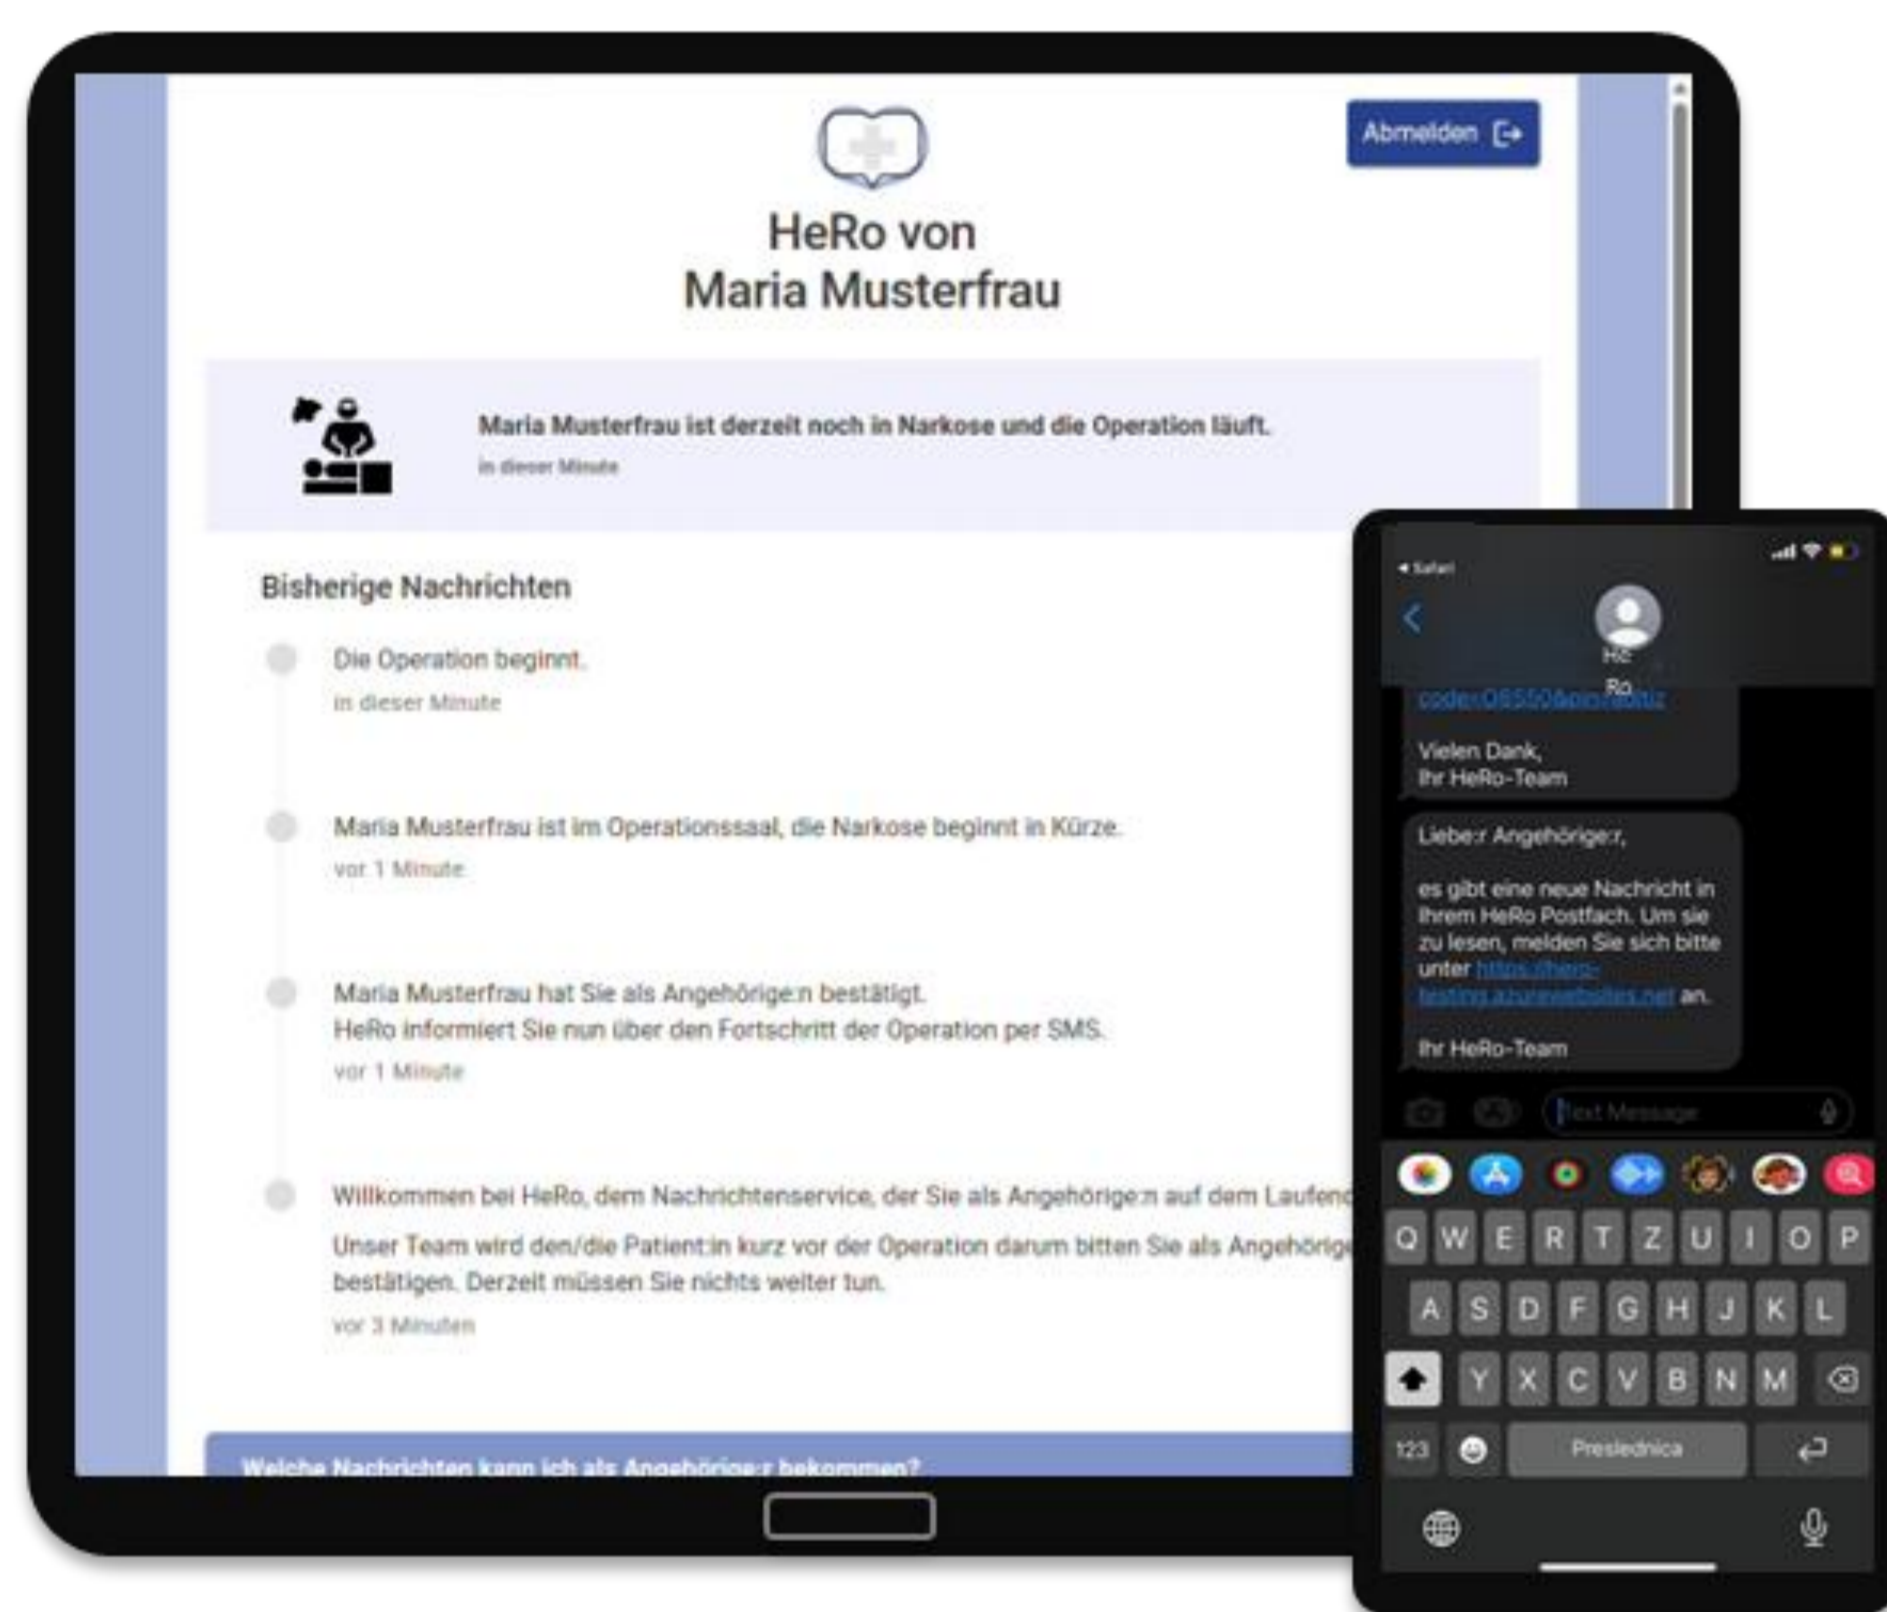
Abmelden

HeRo von
Maria Musterfrau

Maria Musterfrau ist derzeit noch in Narkose und die Operation läuft.
in dieser Minute

Bisherige Nachrichten

Die Operation beginnt.
in dieser Minute

Maria Musterfrau ist im Operationssaal, die Narkose beginnt in Kürze.
vor 1 Minute

Maria Musterfrau hat Sie als Angehörige:n bestätigt.
HeRo informiert Sie nun über den Fortschritt der Operation per SMS.
vor 1 Minute

Willkommen bei HeRo, dem Nachrichtenservice, der Sie als Angehörige:n auf dem Laufen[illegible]
Unser Team wird den/die Patient:in kurz vor der Operation darum bitten Sie als Angehörig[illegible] bestätigen. Derzeit müssen Sie nichts weiter tun.
vor 3 Minuten

Welche Nachrichten kann ich als Angehörige:r bekommen?

◂ Safari

He Ro

code=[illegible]

Vielen Dank,
Ihr HeRo-Team

Liebe:r Angehörige:r,

es gibt eine neue Nachricht in Ihrem HeRo Postfach. Um sie zu lesen, melden Sie sich bitte unter https://hero-testing.azurewebsites.net an.

Ihr HeRo-Team

Text Message

Q W E R T Z U I O P
A S D F G H J K L
Y X C V B N M
123 Preslednica